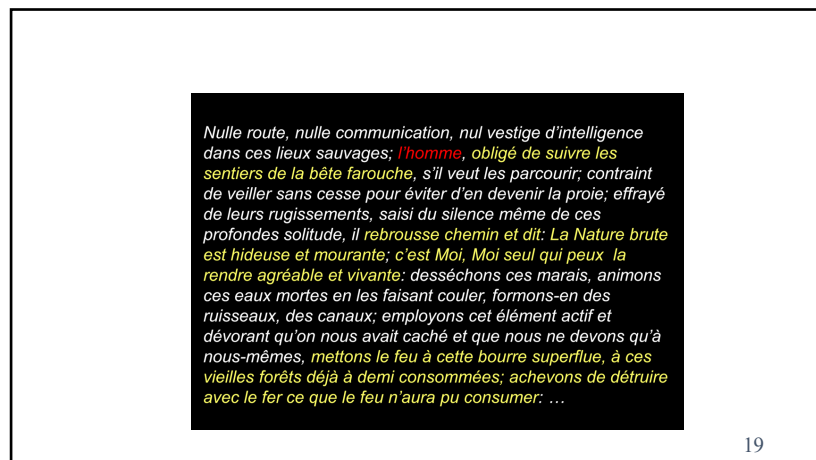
Nulle route, nulle communication, nul vestige d'intelligence dans ces lieux sauvages; l'homme, obligé de suivre les sentiers de la bête farouche, s'il veut les parcourir; contraint de veiller sans cesse pour éviter d'en devenir la proie; effrayé de leurs rugissements, saisi du silence même de ces profondes solitude, il rebrousse chemin et dit: La Nature brute est hideuse et mourante; c'est Moi, Moi seul qui peux la rendre agréable et vivante: desséchons ces marais, animons ces eaux mortes en les faisant couler, formons-en des ruisseaux, des canaux; employons cet élément actif et dévorant qu'on nous avait caché et que nous ne devons qu'à nous-mêmes, mettons le feu à cette bourre superflue, à ces vieilles forêts déjà à demi consommées; achevons de détruire avec le fer ce que le feu n'aura pu consumer: …

19